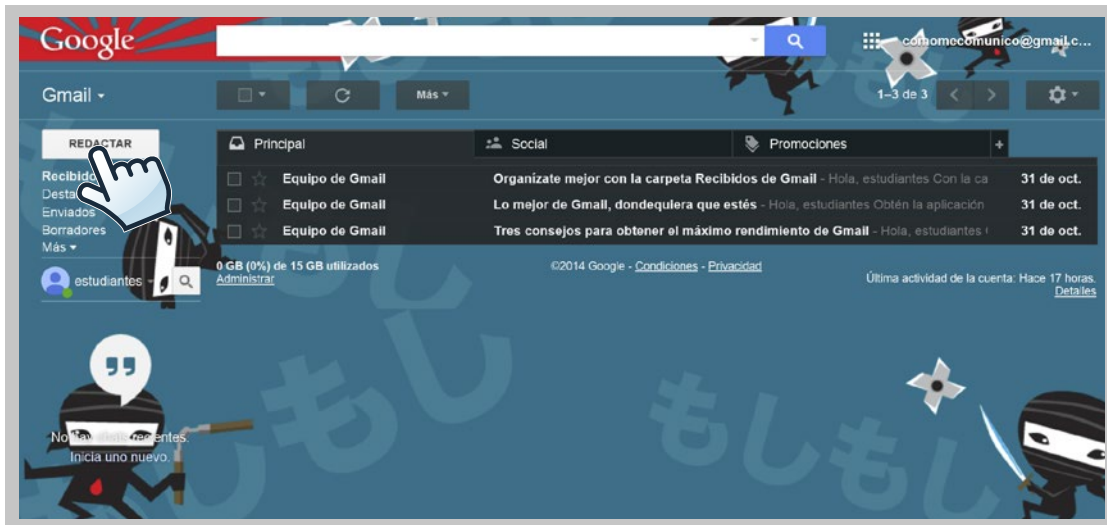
Google

comomecomunico@gmail.c...

Gmail

Más

1–3 de 3

REDACTAR

Recibidos
Desta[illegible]
Enviados
Borradores
Más

estudiantes

Principal | Social | Promociones

| | Equipo de Gmail | Organizate mejor con la carpeta Recibidos de Gmail - Hola, estudiantes Con la ca | 31 de oct. |
|---|---|---|---|
| | Equipo de Gmail | Lo mejor de Gmail, dondequiera que estés - Hola, estudiantes Obtén la aplicación | 31 de oct. |
| | Equipo de Gmail | Tres consejos para obtener el máximo rendimiento de Gmail - Hola, estudiantes | 31 de oct. |

0 GB (0%) de 15 GB utilizados
Administrar

©2014 Google - Condiciones - Privacidad

Última actividad de la cuenta: Hace 17 horas.
Detalles

No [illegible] recientes.
Inicia uno nuevo.

もしもし

もしもし